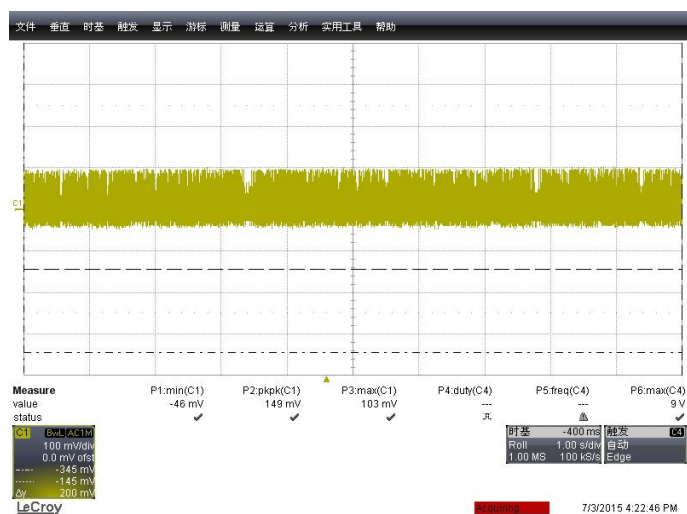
文件 垂直 时基 触发 显示 游标 测量 运算 分析 实用工具 帮助

C1

| Measure | P1:min(C1) | P2:pkpk(C1) | P3:max(C1) | P4:duty(C4) | P5:freq(C4) | P6:max(C4) |
|---|---|---|---|---|---|---|
| value | -46 mV | 149 mV | 103 mV | --- | --- | 9 V |
| status | ✔ | ✔ | ✔ | | | ✔ |

C1 BwL AC1M
100 mV/div
0.0 mV ofst
-345 mV
-145 mV
Δy 200 mV

时基 -400 ms
Roll 1.00 s/div
1.00 MS 100 kS/s

触发 C4
自动
Edge

LeCroy

Acquiring

7/3/2015 4:22:46 PM